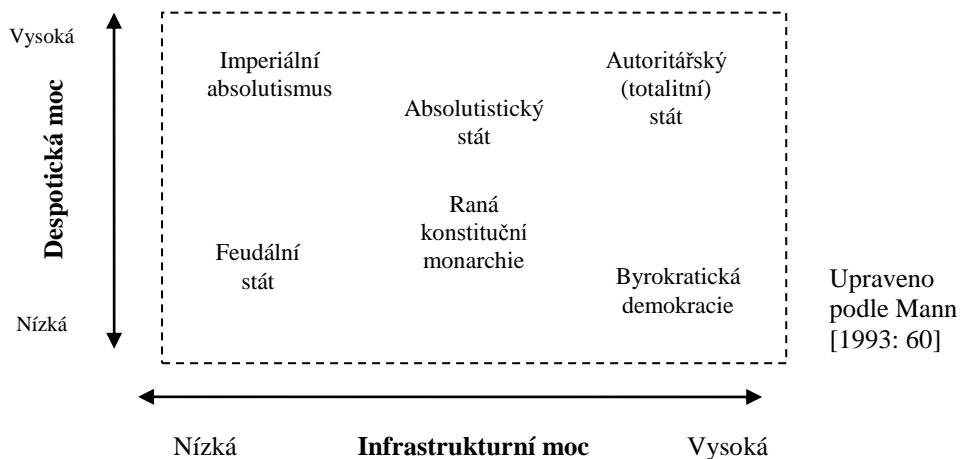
Vysoká

Despotická moc

Nízká

Imperiální absolutismus

Absolutistický stát

Autoritářský (totalitní) stát

Feudální stát

Raná konstituční monarchie

Byrokratická demokracie

Upraveno podle Mann [1993: 60]

Nízká

Infrastrukturní moc

Vysoká